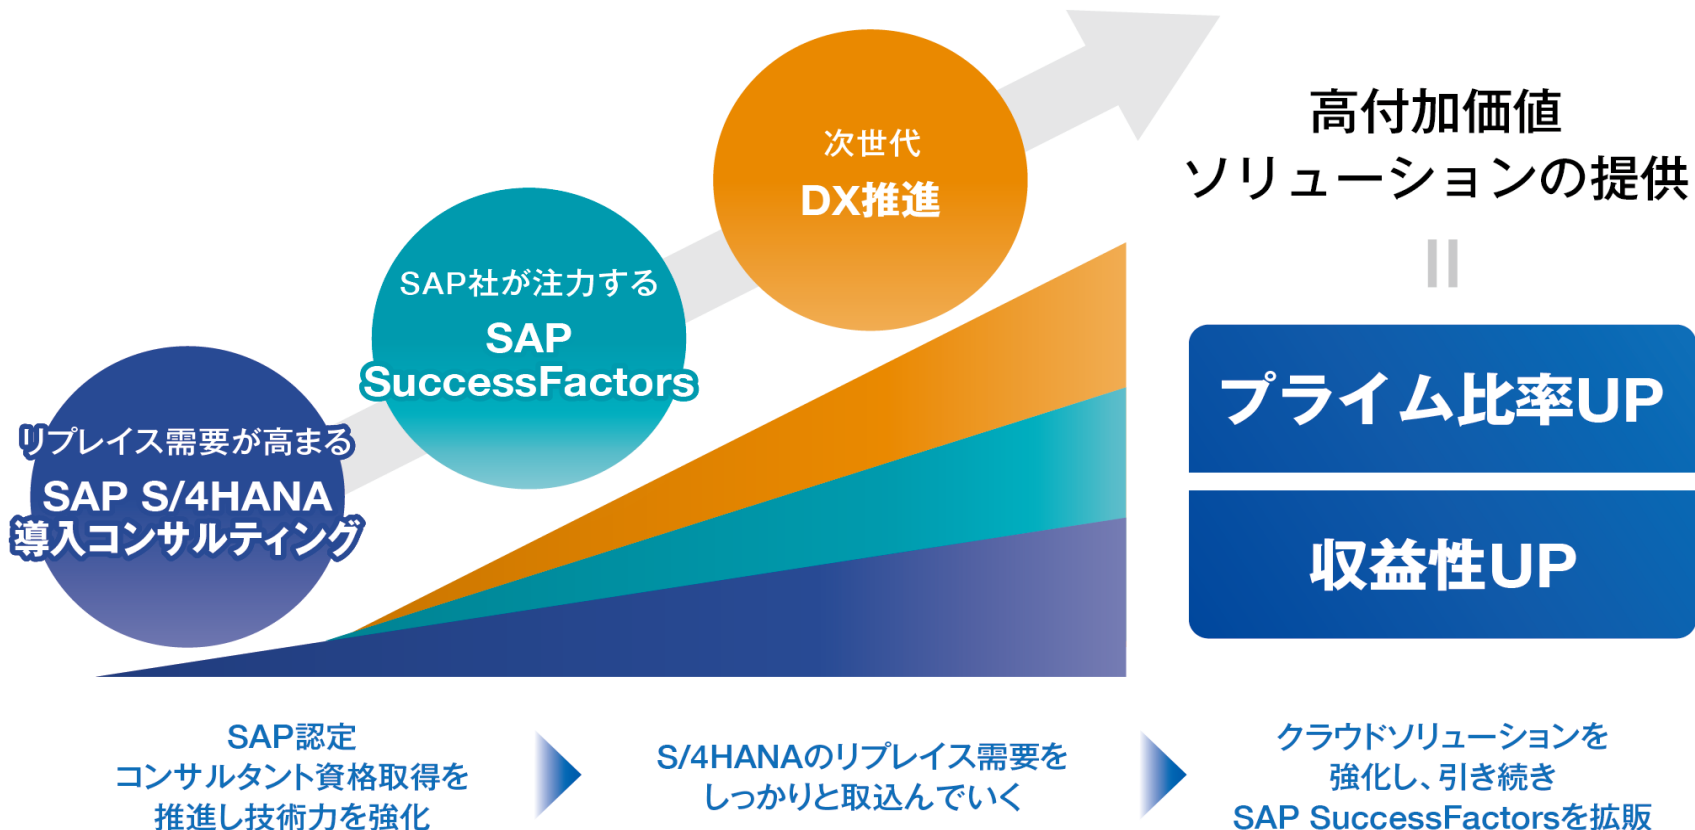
次世代
DX推進

SAP社が注力する
SAP
SuccessFactors

リプレイス需要が高まる
SAP S/4HANA
導入コンサルティング

高付加価値
ソリューションの提供
=
プライム比率UP
収益性UP

SAP認定
コンサルタント資格取得を
推進し技術力を強化

S/4HANAのリプレイス需要を
しっかりと取込んでいく

クラウドソリューションを
強化し、引き続き
SAP SuccessFactorsを拡販